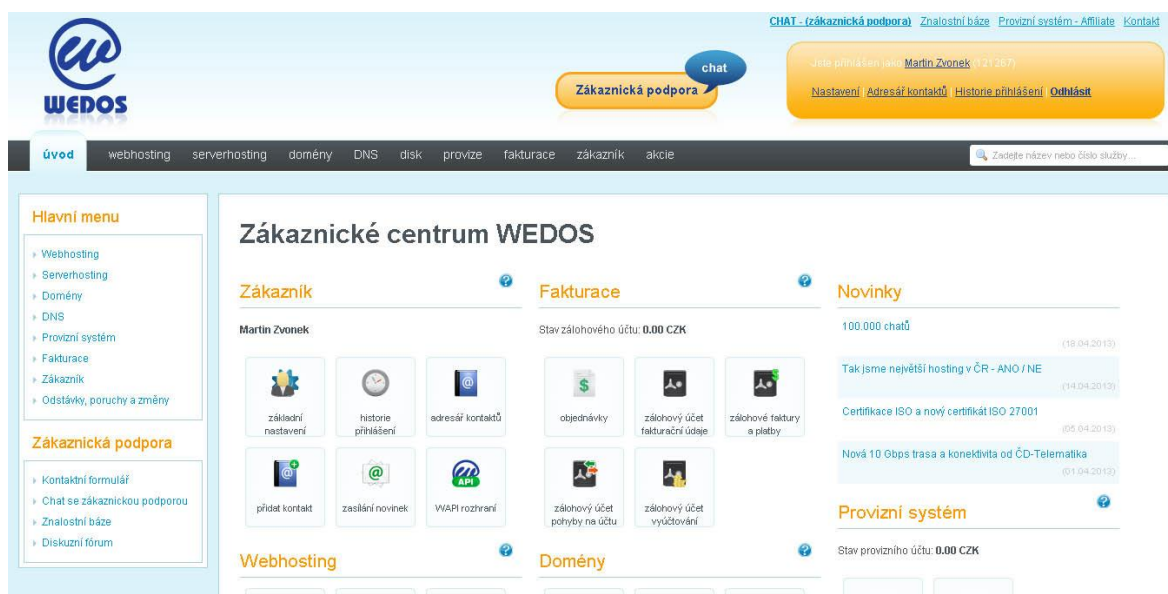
WEDOS

CHAT - (zákaznická podpora) Znalostní báze Provizní systém - Affiliate Kontakt

chat
Zákaznická podpora

Jste přihlášen jako: Martin Zvonek (21267)
Nastavení Adresář kontaktů Historie přihlášení Odhlásit

úvod webhosting serverhosting domény DNS disk provize fakturace zákazník akcie

Zadejte název nebo číslo služby...

Hlavní menu
Webhosting
Serverhosting
Domény
DNS
Provizní systém
Fakturace
Zákazník
Odstávky, poruchy a změny

Zákaznická podpora
Kontaktní formulář
Chat se zákaznickou podporou
Znalostní báze
Diskuzní fórum

Zákaznické centrum WEDOS

Zákazník
Martin Zvonek
základní nastavení
historie přihlášení
adresář kontaktů
přidat kontakt
zasílání novinek
API
WAPI rozhraní

Fakturace
Stav zálohového účtu: 0.00 CZK
$
objednávky
zálohový účet fakturační údaje
zálohové faktury a platby
zálohový účet pohyby na účtu
zálohový účet vyúčtování

Novinky
100.000 chatů
(18.04.2013)
Tak jsme největší hosting v ČR - ANO / NE
(14.04.2013)
Certifikace ISO a nový certifikát ISO 27001
(05.04.2013)
Nová 10 Gbps trasa a konektivita od ČD-Telematika
(01.04.2013)

Provizní systém
Stav provizního účtu: 0.00 CZK

Webhosting

Domény